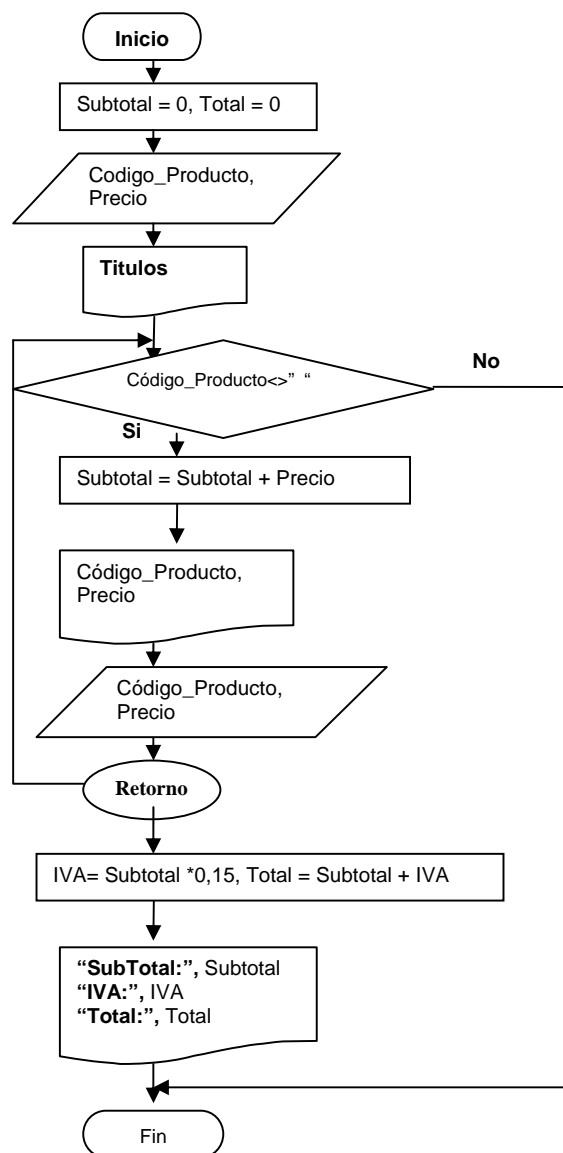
Inicio

Subtotal = 0, Total = 0

Codigo_Producto, Precio

Titulos

Código_Producto<>" "

No

Si

Subtotal = Subtotal + Precio

Código_Producto, Precio

Código_Producto, Precio

Retorno

IVA= Subtotal *0,15, Total = Subtotal + IVA

"SubTotal:", Subtotal
"IVA:", IVA
"Total:", Total

Fin